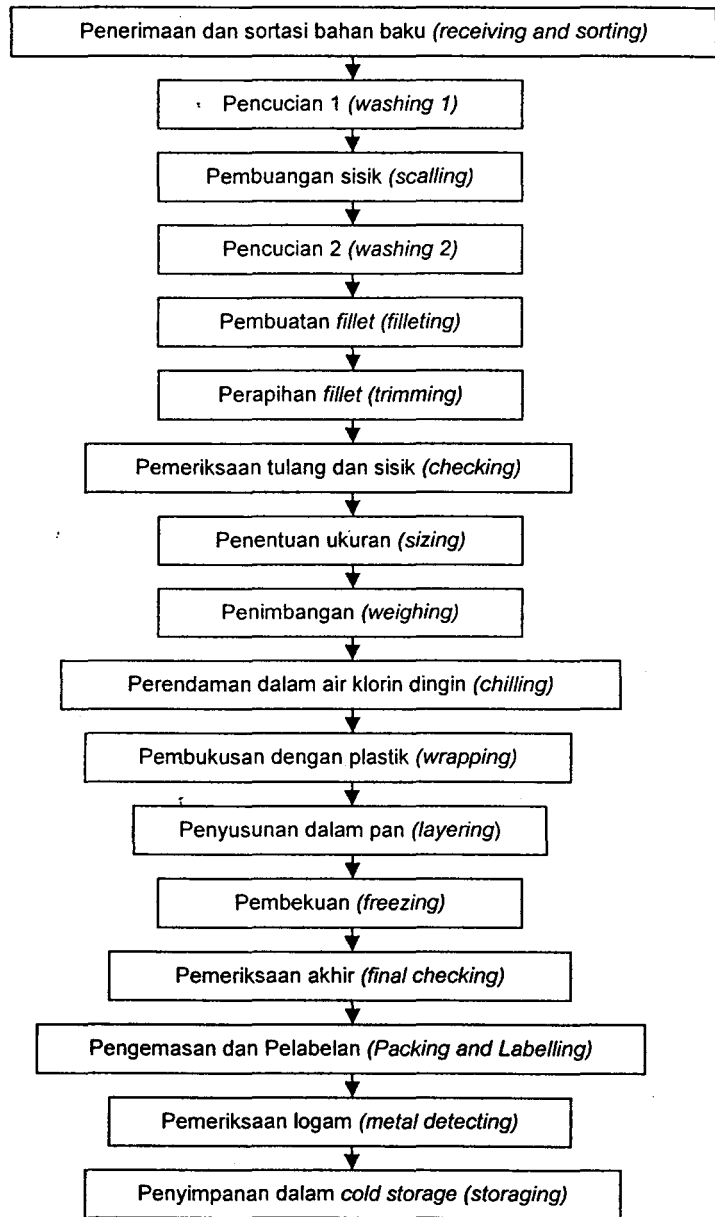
Penerimaan dan sortasi bahan baku (receiving and sorting)

Pencucian 1 (washing 1)

Pembuangan sisik (scalling)

Pencucian 2 (washing 2)

Pembuatan fillet (filleting)

Perapihan fillet (trimming)

Pemeriksaan tulang dan sisik (checking)

Penentuan ukuran (sizing)

Penimbangan (weighing)

Perendaman dalam air klorin dingin (chilling)

Pembukusan dengan plastik (wrapping)

Penyusunan dalam pan (layering)

Pembekuan (freezing)

Pemeriksaan akhir (final checking)

Pengemasan dan Pelabelan (Packing and Labelling)

Pemeriksaan logam (metal detecting)

Penyimpanan dalam cold storage (storaging)